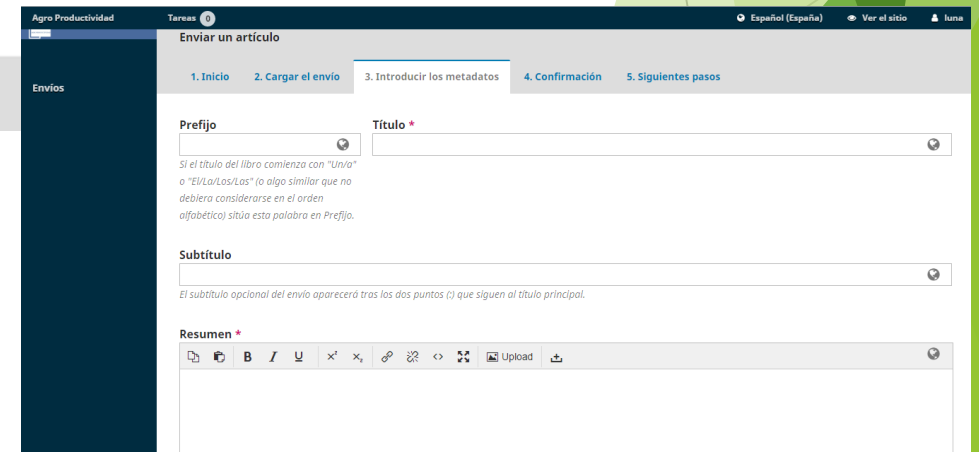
Agro Productividad
Tareas 0
Español (España)
Ver el sitio
luna

Envios

Enviar un artículo

1. Inicio
2. Cargar el envío
3. Introducir los metadatos
4. Confirmación
5. Siguientes pasos

Prefijo

Si el título del libro comienza con "Un/a" o "El/La/Los/Las" (o algo similar que no debiera considerarse en el orden alfabético) sitúa esta palabra en Prefijo.

Título *

Subtítulo

El subtítulo opcional del envío aparecerá tras los dos puntos (:) que siguen al título principal.

Resumen *

B I U $x^2$ $x_2$ Upload